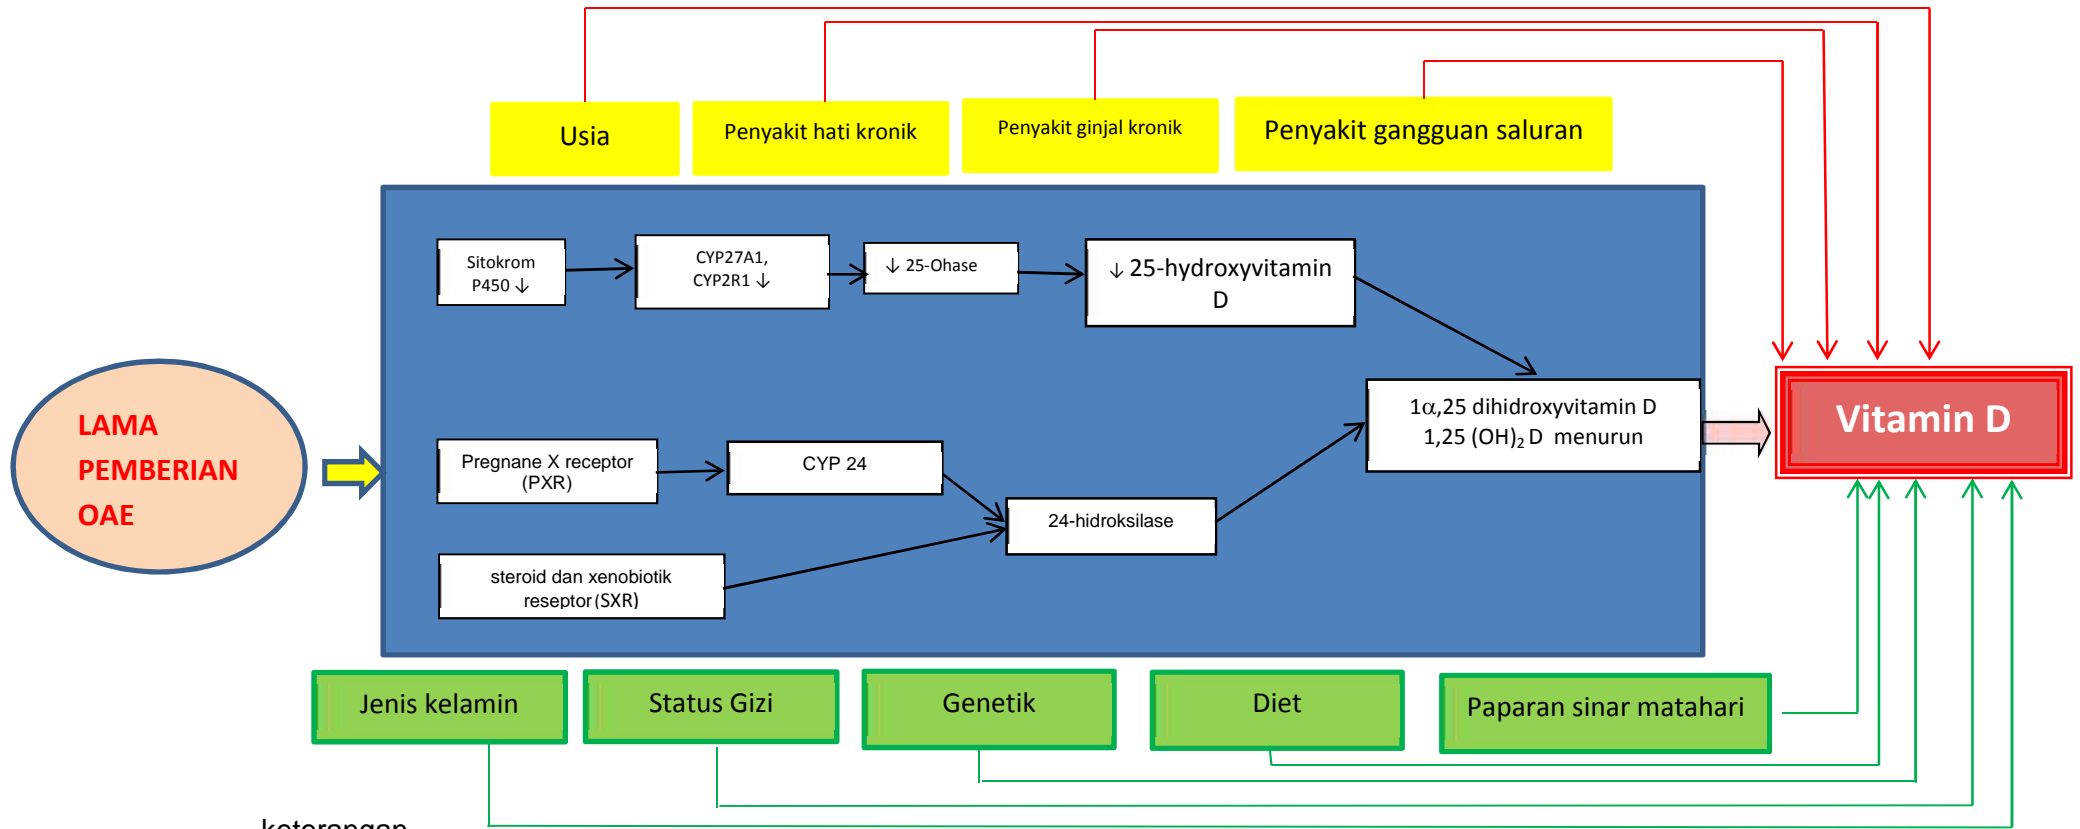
Usia

Penyakit hati kronik

Penyakit ginjal kronik

Penyakit gangguan saluran

LAMA PEMBERIAN OAE

Sitokrom P450 ↓

CYP27A1, CYP2R1 ↓

↓ 25-Ohase

↓ 25-hydroxyvitamin D

1α,25 dihidroxyvitamin D
1,25 $(OH)_2$ D menurun

Vitamin D

Pregnane X receptor (PXR)

CYP 24

24-hidroksilase

steroid dan xenobiotik reseptor (SXR)

Jenis kelamin

Status Gizi

Genetik

Diet

Paparan sinar matahari

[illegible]